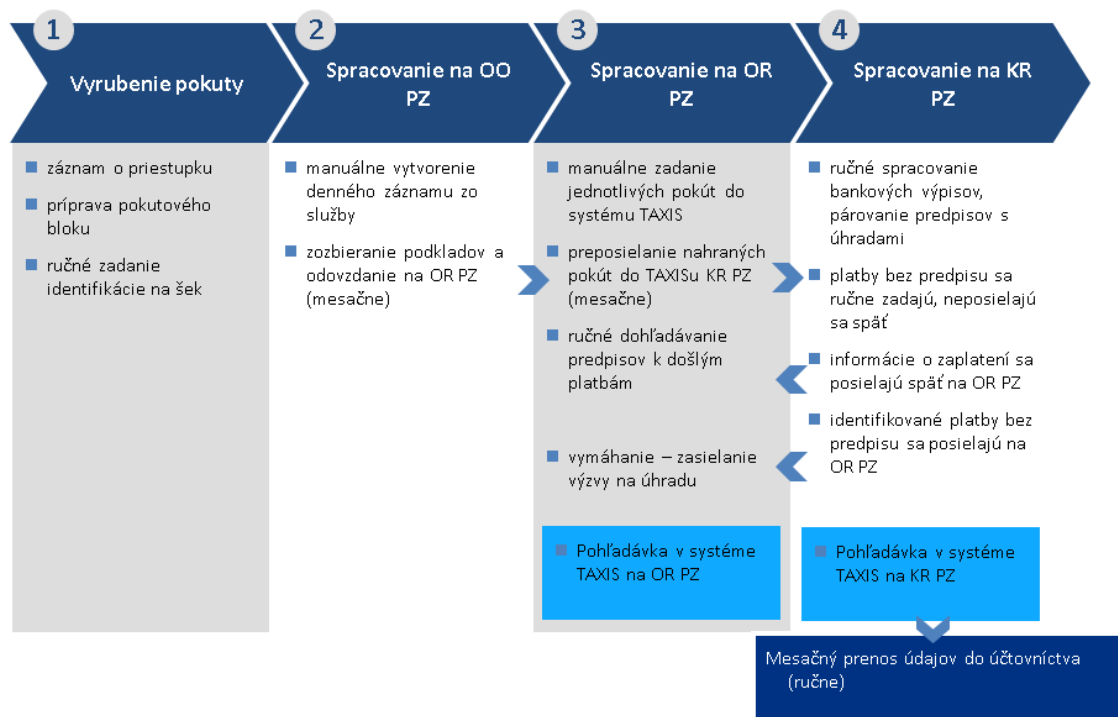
1
Vyrubenie pokuty

2
Spracovanie na OO PZ

3
Spracovanie na OR PZ

4
Spracovanie na KR PZ

záznam o priestupku

príprava pokutového bloku

ručné zadanie identifikácie na šek

manuálne vytvorenie denného záznamu zo služby

zozbieranie podkladov a odovzdanie na OR PZ (mesačne)

manuálne zadanie jednotlivých pokút do systému TAXIS

preposielanie nahraných pokút do TAXISu KR PZ (mesačne)

ručné dohľadávanie predpisov k došlým platbám

vymáhanie – zasielanie výzvy na úhradu

Pohľadávka v systéme TAXIS na OR PZ

ručné spracovanie bankových výpisov, párovanie predpisov s úhradami

platby bez predpisu sa ručne zadajú, neposielajú sa späť

informácie o zaplatení sa posielajú späť na OR PZ

identifikované platby bez predpisu sa posielajú na OR PZ

Pohľadávka v systéme TAXIS na KR PZ

Mesačný prenos údajov do účtovníctva (ručne)